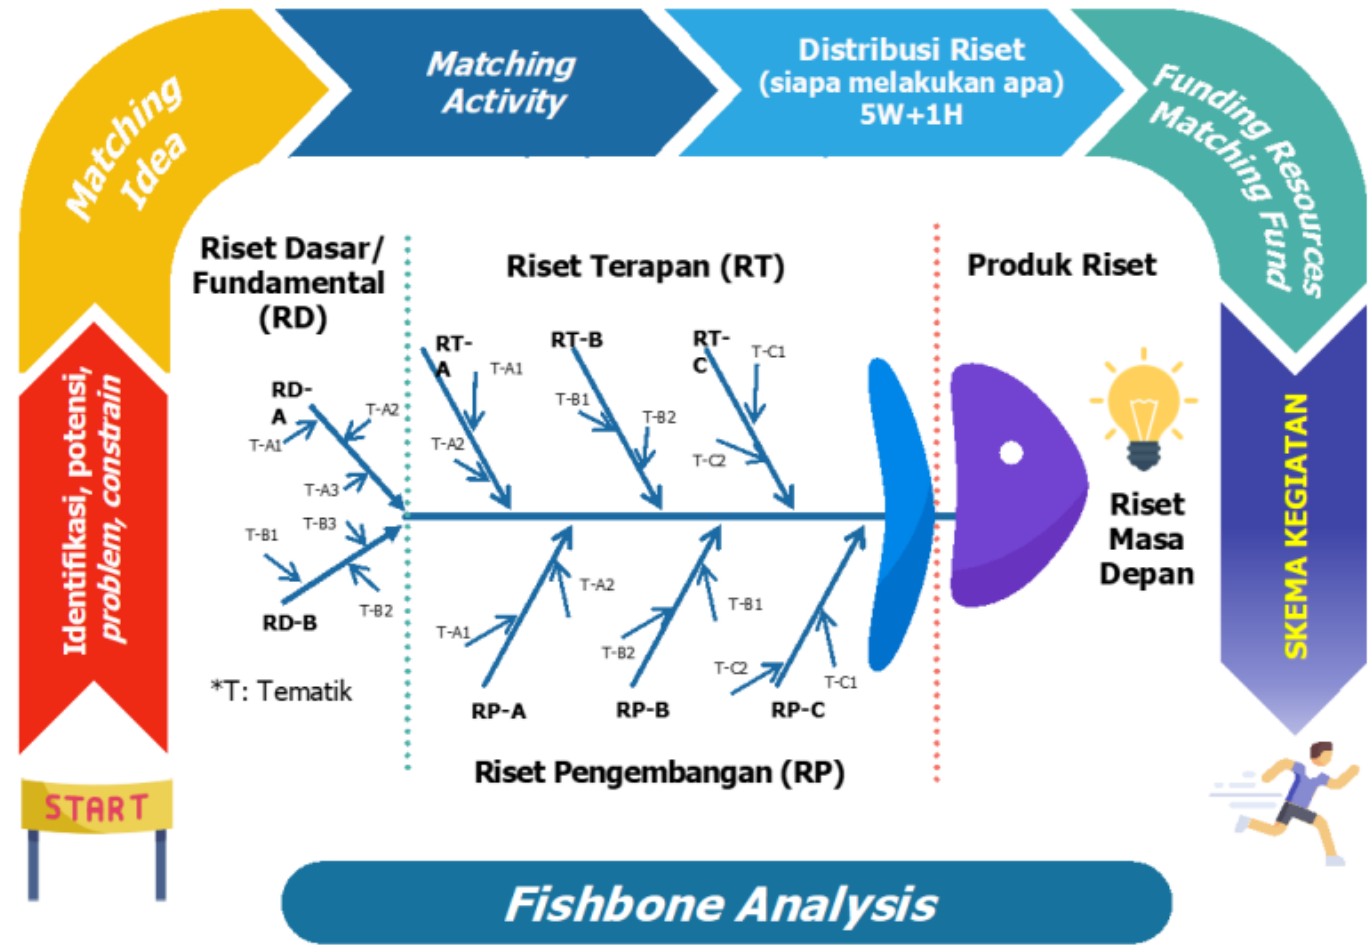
Matching Idea

Matching Activity

Distribusi Riset (siapa melakukan apa) 5W+1H

Funding Resources Matching Fund

Identifikasi, potensi, problem, constrain

START

Riset Dasar/ Fundamental (RD)

Riset Terapan (RT)

Produk Riset

RD-A
T-A1
T-A2
T-A3
T-B1
T-B3
T-B2
RD-B

RT-A
T-A1
T-A2
RT-B
T-B1
T-B2
RT-C
T-C1
T-C2

T-A1
T-A2
RP-A
T-B2
T-B1
RP-B
T-C2
T-C1
RP-C

*T: Tematik

Riset Masa Depan

SKEMA KEGIATAN

Riset Pengembangan (RP)

Fishbone Analysis